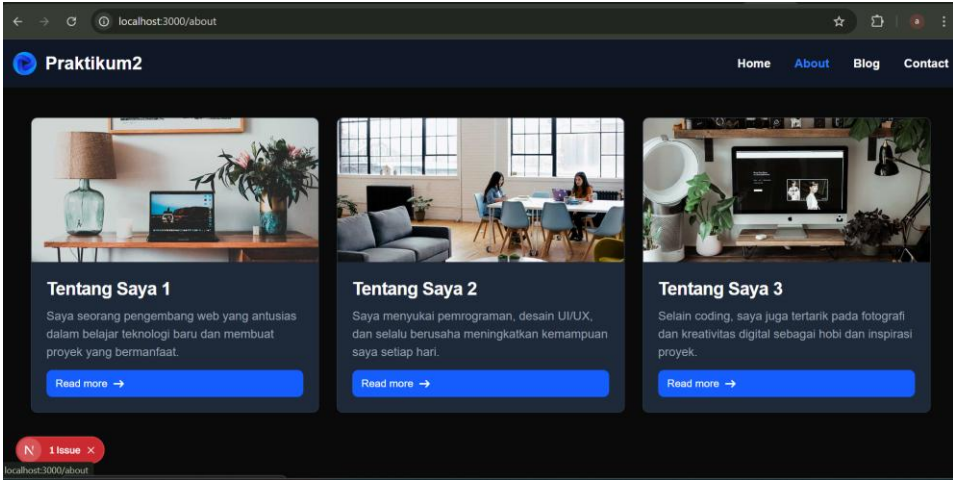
localhost:3000/about

a

Praktikum2

Home About Blog Contact

Tentang Saya 1

Saya seorang pengembang web yang antusias dalam belajar teknologi baru dan membuat proyek yang bermanfaat.

Read more →

Tentang Saya 2

Saya menyukai pemrograman, desain UI/UX, dan selalu berusaha meningkatkan kemampuan saya setiap hari.

Read more →

Tentang Saya 3

Selain coding, saya juga tertarik pada fotografi dan kreativitas digital sebagai hobi dan inspirasi proyek.

Read more →

N 1 Issue ×

localhost:3000/about